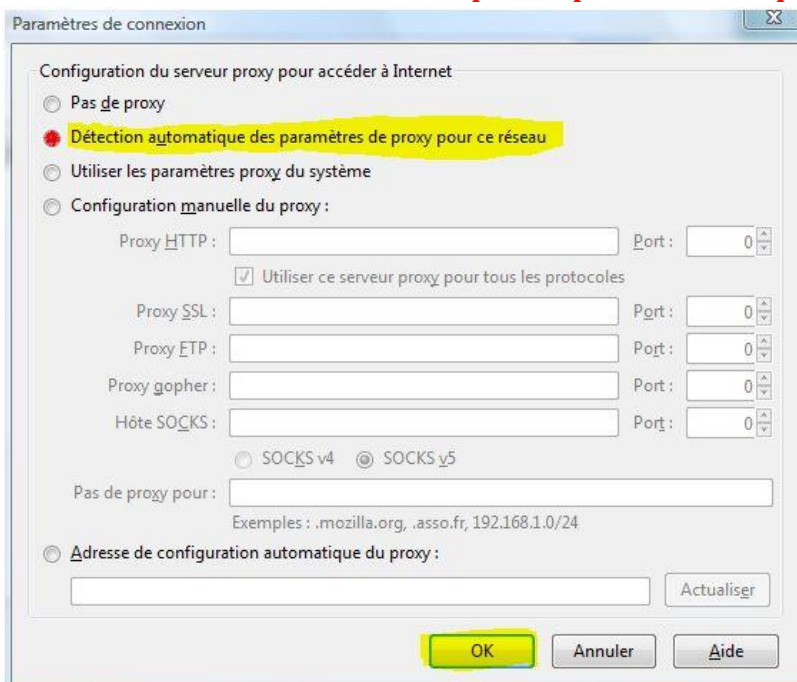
Paramètres de connexion

Configuration du serveur proxy pour accéder à Internet

Pas de proxy

Détection automatique des paramètres de proxy pour ce réseau

Utiliser les paramètres proxy du système

Configuration manuelle du proxy :

Proxy HTTP : Port : 0

Utiliser ce serveur proxy pour tous les protocoles

Proxy SSL : Port : 0

Proxy FTP : Port : 0

Proxy gopher : Port : 0

Hôte SOCKS : Port : 0

SOCKS v4 SOCKS v5

Pas de proxy pour :

Exemples : .mozilla.org, .asso.fr, 192.168.1.0/24

Adresse de configuration automatique du proxy :

Actualiser

OK Annuler Aide